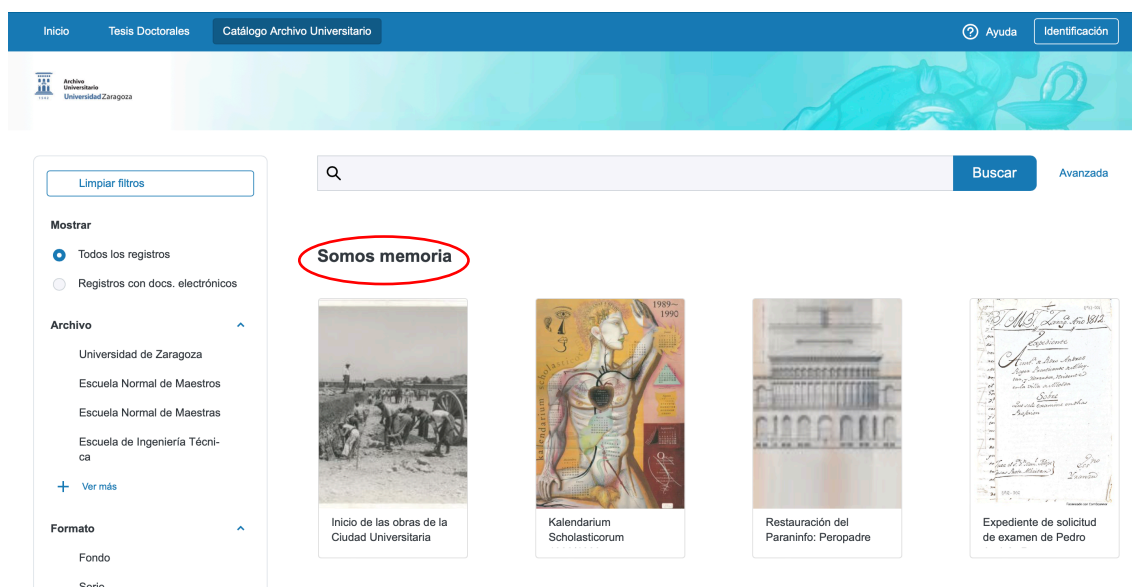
Inicio Tesis Doctorales Catálogo Archivo Universitario

Ayuda Identificación

Archivo Universitario Universidad Zaragoza

Limpiar filtros

Mostrar

Todos los registros

Registros con docs. electrónicos

Archivo

Universidad de Zaragoza

Escuela Normal de Maestros

Escuela Normal de Maestras

Escuela de Ingeniería Técnica

Ver más

Formato

Fondo

Serie

Buscar

Avanzada

Somos memoria

Inicio de las obras de la Ciudad Universitaria

1989-1990 kalendarium scholasticorum

Kalendarium Scholasticorum

Restauración del Paraninfo: Peropadre

Expediente de solicitud de examen de Pedro